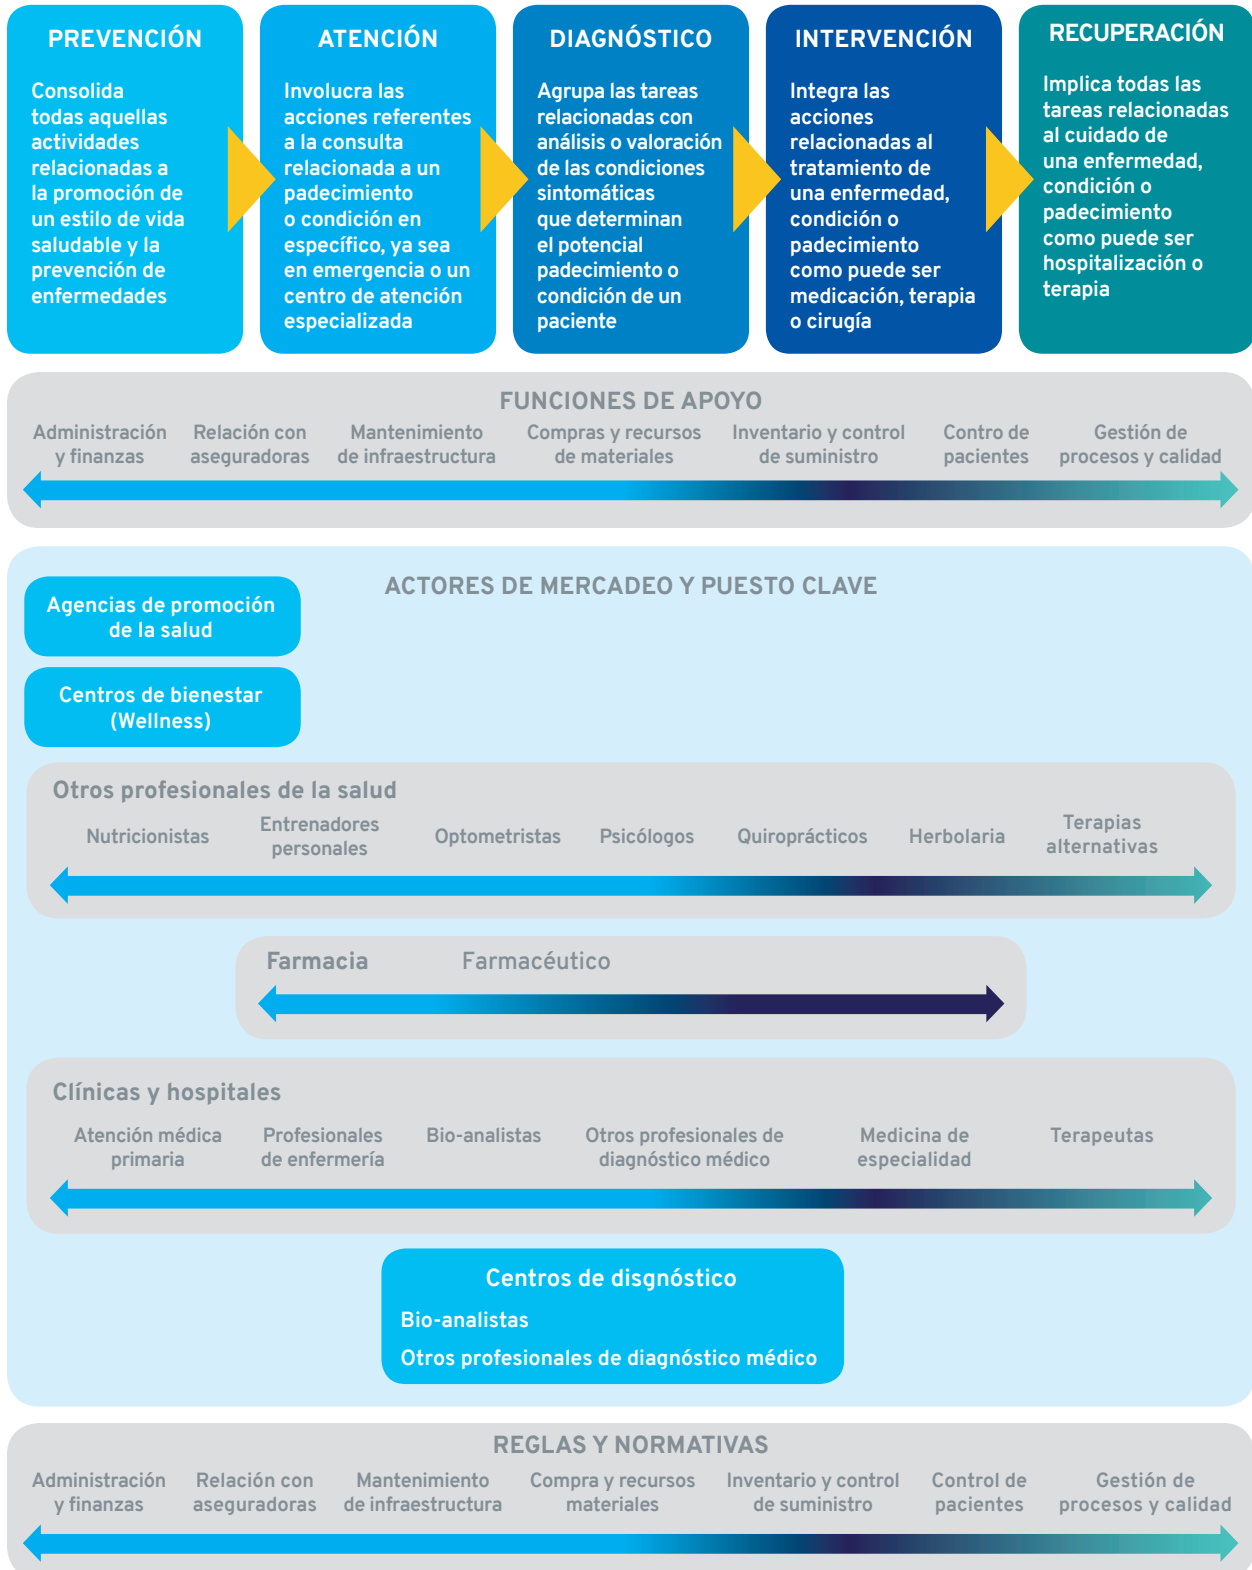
PREVENCIÓN

Consolida todas aquellas actividades relacionadas a la promoción de un estilo de vida saludable y la prevención de enfermedades

ATENCIÓN

Involucra las acciones referentes a la consulta relacionada a un padecimiento o condición en específico, ya sea en emergencia o un centro de atención especializada

DIAGNÓSTICO

Agrupa las tareas relacionadas con análisis o valoración de las condiciones sintomáticas que determinan el potencial padecimiento o condición de un paciente

INTERVENCIÓN

Integra las acciones relacionadas al tratamiento de una enfermedad, condición o padecimiento como puede ser medicación, terapia o cirugía

RECUPERACIÓN

Implica todas las tareas relacionadas al cuidado de una enfermedad, condición o padecimiento como puede ser hospitalización o terapia

FUNCIONES DE APOYO

Administración y finanzas
Relación con aseguradoras
Mantenimiento de infraestructura
Compras y recursos de materiales
Inventario y control de suministro
Contro de pacientes
Gestión de procesos y calidad

ACTORES DE MERCADEO Y PUESTO CLAVE

Agencias de promoción de la salud

Centros de bienestar (Wellness)

Otros profesionales de la salud

Nutricionistas
Entrenadores personales
Optometristas
Psicólogos
Quiroprácticos
Herbolaria
Terapias alternativas

Farmacia
Farmacéutico

Clínicas y hospitales

Atención médica primaria
Profesionales de enfermería
Bio-analistas
Otros profesionales de diagnóstico médico
Medicina de especialidad
Terapeutas

Centros de disgnóstico

Bio-analistas

Otros profesionales de diagnóstico médico

REGLAS Y NORMATIVAS

Administración y finanzas
Relación con aseguradoras
Mantenimiento de infraestructura
Compra y recursos materiales
Inventario y control de suministro
Control de pacientes
Gestión de procesos y calidad